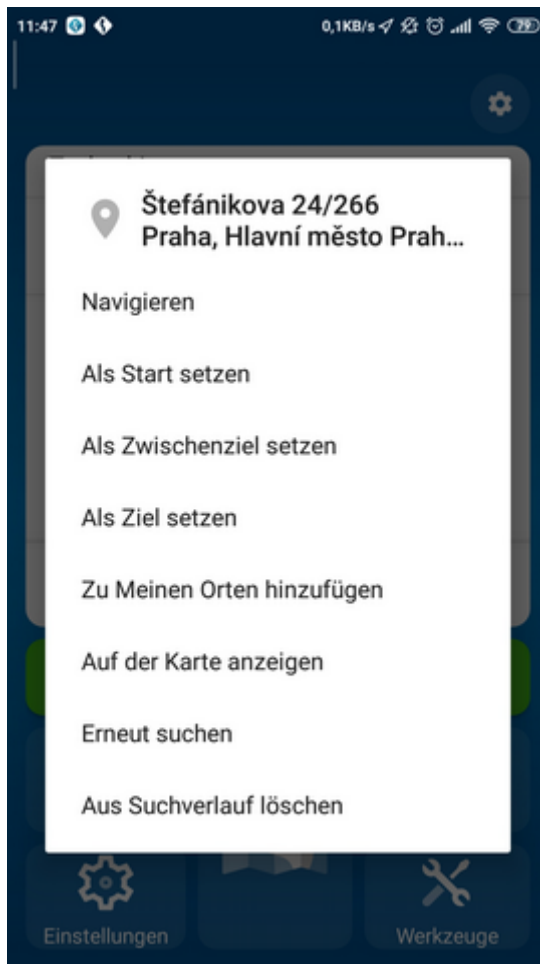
11:47 0,1KB/s 79

Štefánikova 24/266
Praha, Hlavní město Prah...

Navigieren

Als Start setzen

Als Zwischenziel setzen

Als Ziel setzen

Zu Meinen Orten hinzufügen

Auf der Karte anzeigen

Erneut suchen

Aus Suchverlauf löschen

Einstellungen

Werkzeuge